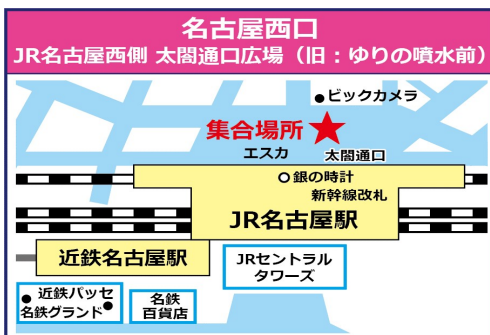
名古屋西口
JR名古屋西側 太閤通口広場（旧：ゆりの噴水前）

ビックカメラ

集合場所

エスカ

太閤通口

銀の時計

新幹線改札

JR名古屋駅

近鉄名古屋駅

JRセントラルタワーズ

近鉄パッセ
名鉄グランド

名鉄百貨店